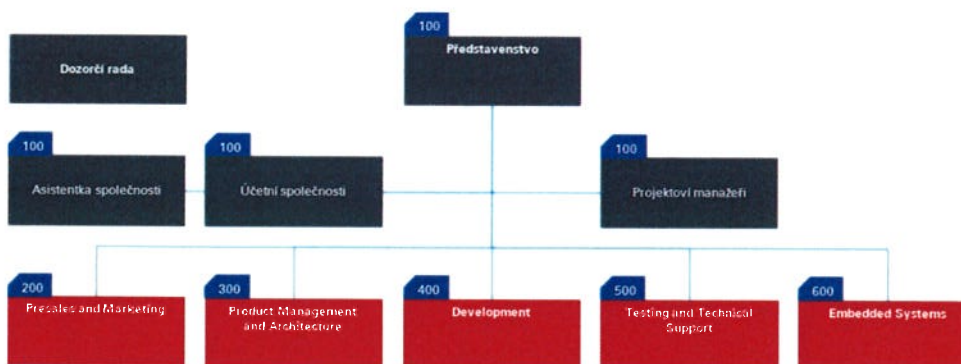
Dozorčí rada

100
Představenstvo

100
Asistentka společnosti

100
Účetní společnosti

100
Projektoví manažeři

200
Presales and Marketing

300
Product Management and Architecture

400
Development

500
Testing and Technical Support

600
Embedded Systems